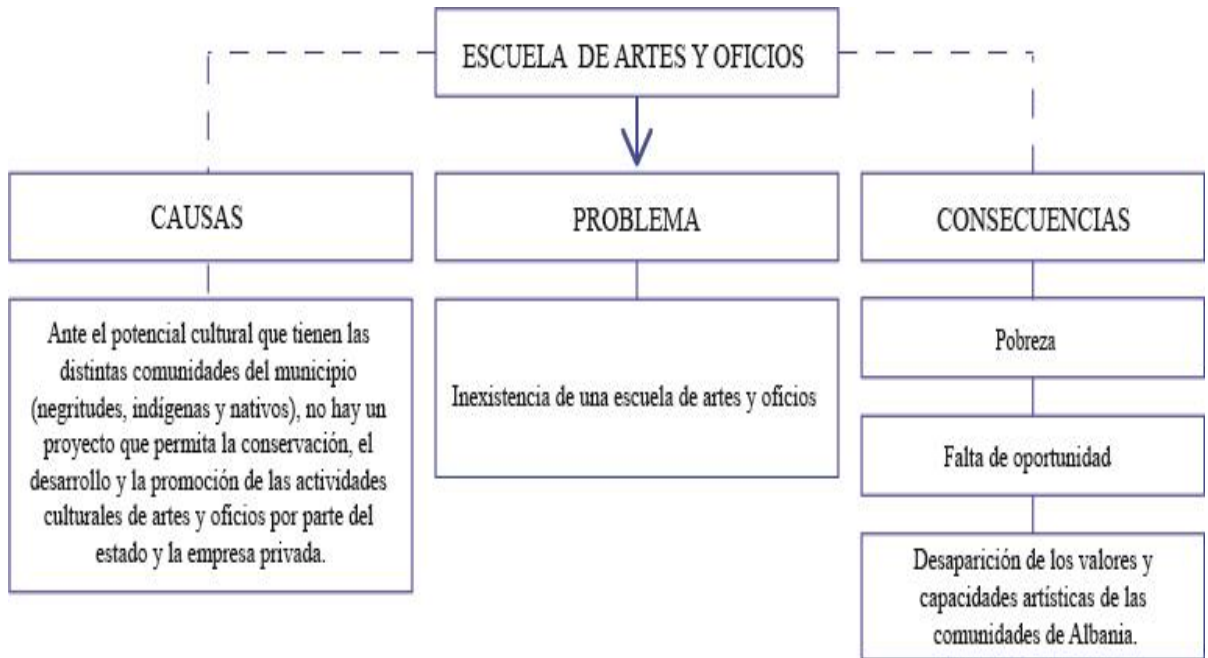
ESCUELA DE ARTES Y OFICIOS

CAUSAS

PROBLEMA

CONSECUENCIAS

Ante el potencial cultural que tienen las distintas comunidades del municipio (negritudes, indígenas y nativos), no hay un proyecto que permita la conservación, el desarrollo y la promoción de las actividades culturales de artes y oficios por parte del estado y la empresa privada.

Inexistencia de una escuela de artes y oficios

Pobreza

Falta de oportunidad

Desaparición de los valores y capacidades artísticas de las comunidades de Albania.